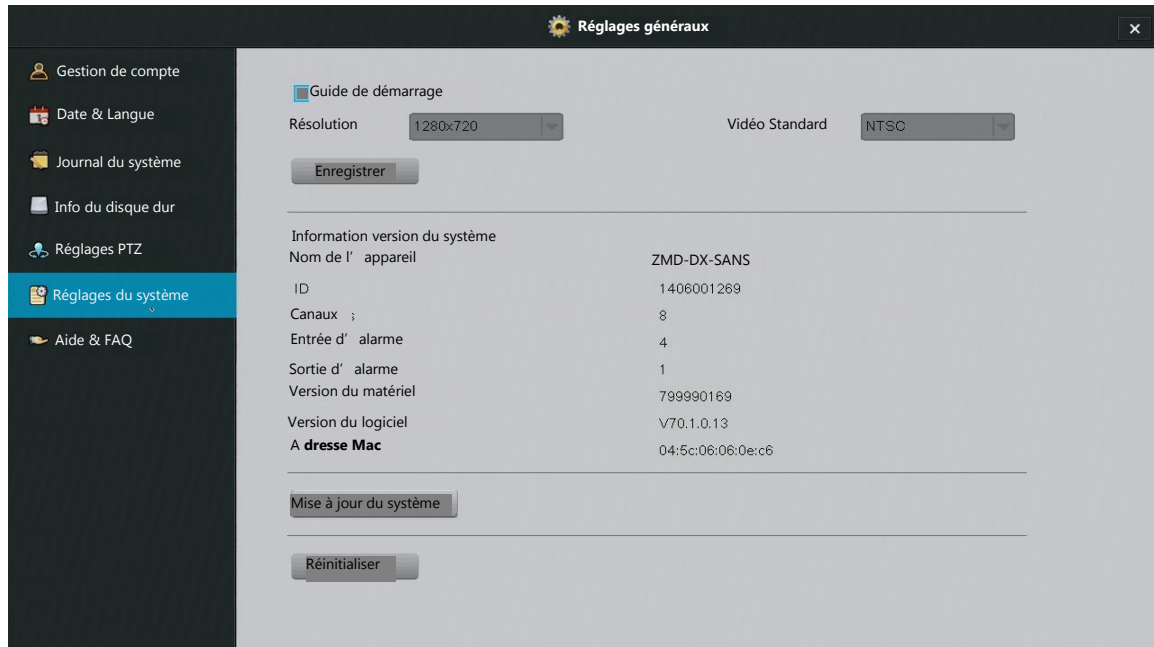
Réglages généraux

×

Gestion de compte

Date & Langue

Journal du système

Info du disque dur

Réglages PTZ

Réglages du système

Aide & FAQ

Guide de démarrage

Résolution 1280x720

Vidéo Standard NTSC

Enregistrer

Information version du système

Nom de l' appareil ZMD-DX-SANS

ID 1406001269

Canaux ; 8

Entrée d' alarme 4

Sortie d' alarme 1

Version du matériel 799990169

Version du logiciel V70.1.0.13

A dresse Mac 04:5c:06:06:0e:c6

Mise à jour du système

Réinitialiser